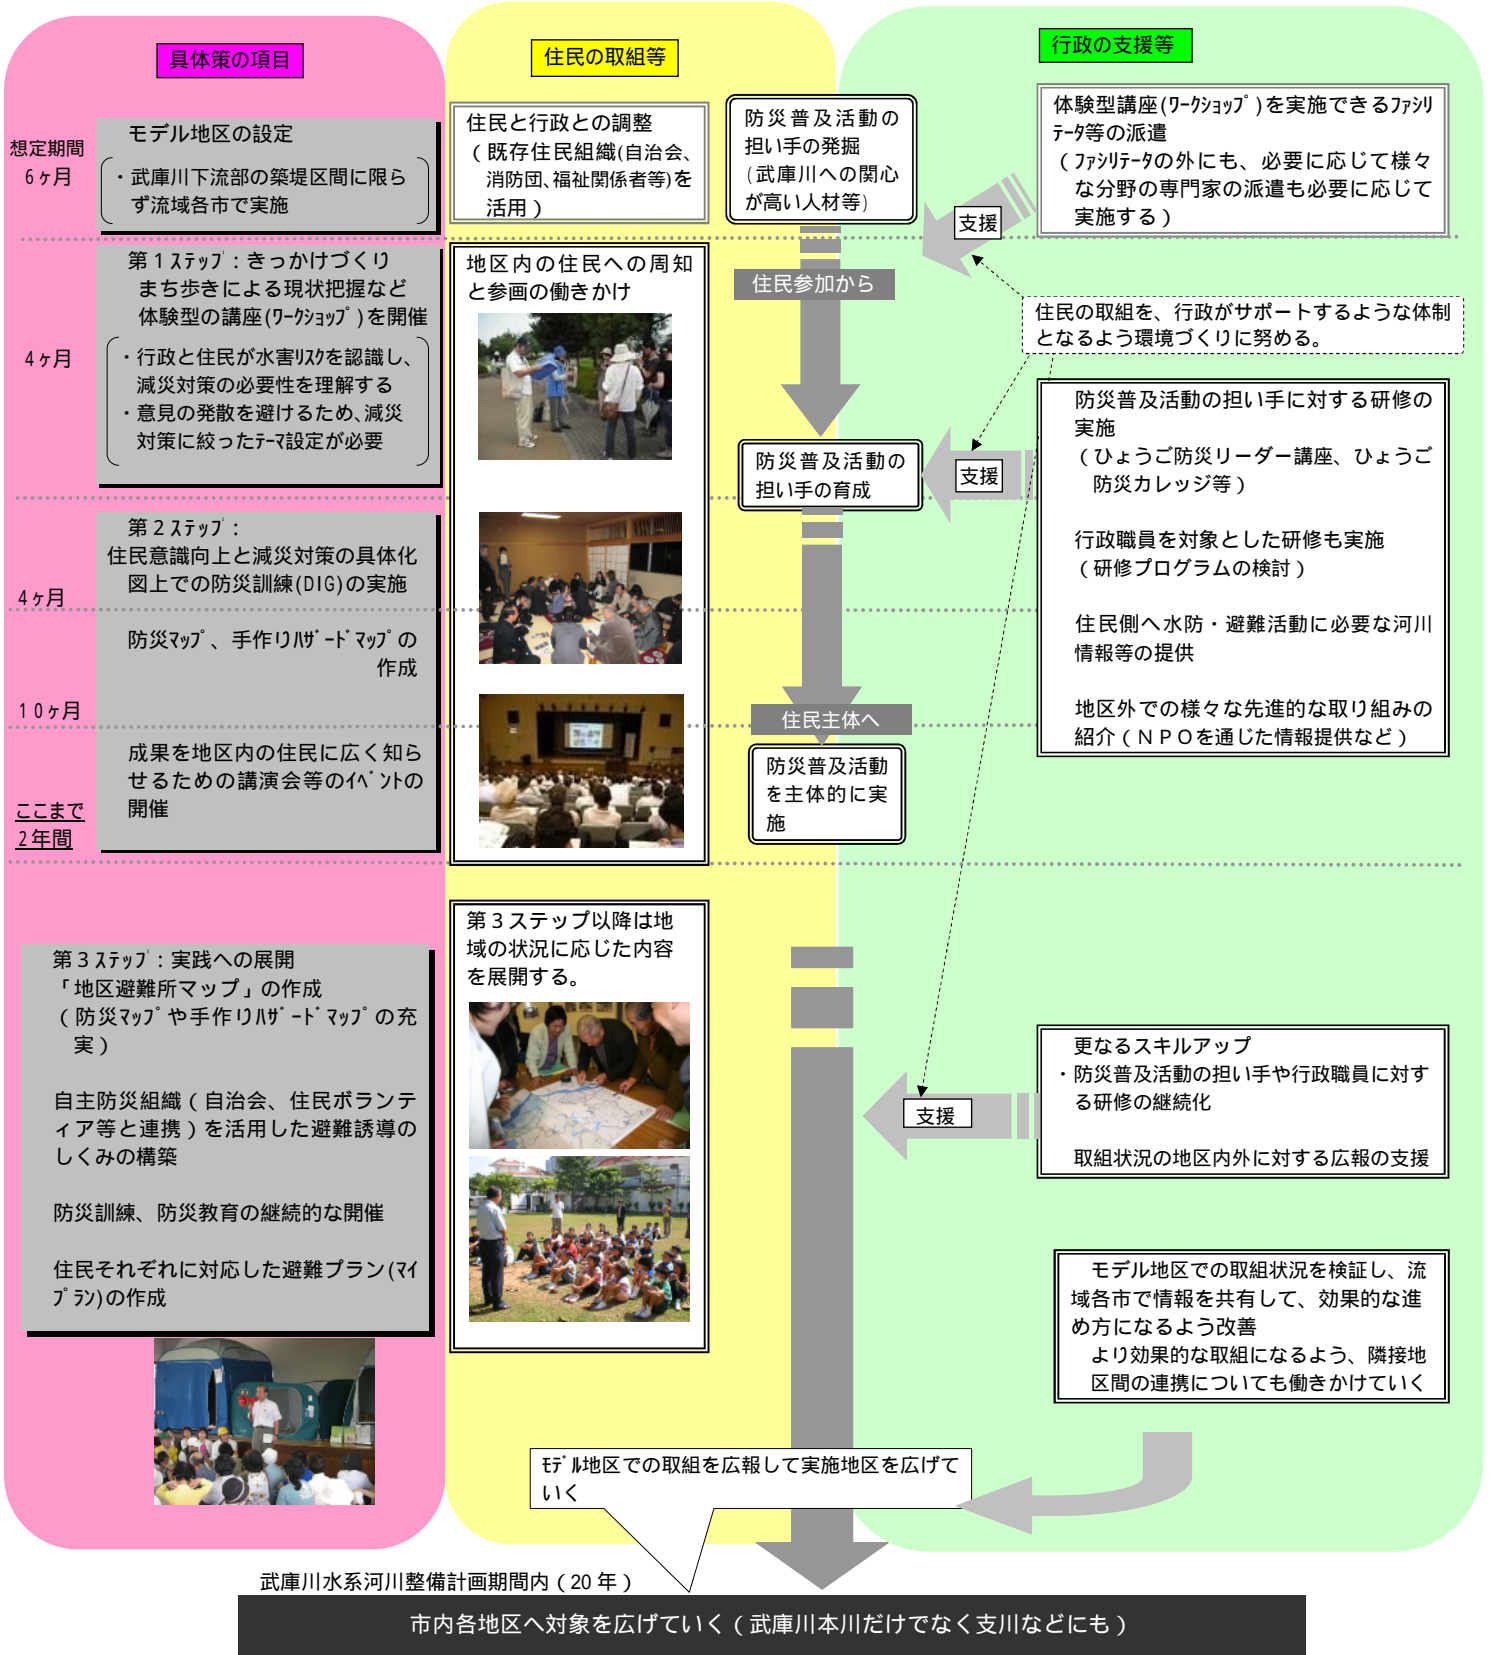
具体策の項目

住民の取組等

行政の支援等

想定期間
6ヶ月

モデル地区の設定

・武庫川下流部の築堤区間に限らず流域各市で実施

住民と行政との調整
（既存住民組織(自治会、消防団、福祉関係者等)を活用）

防災普及活動の担い手の発掘
（武庫川への関心が高い人材等）

体験型講座(ﾜｰｸｼｮｯﾌﾟ)を実施できるﾌｧｼﾘﾃｰﾀ等の派遣
（ﾌｧｼﾘﾃｰﾀの外にも、必要に応じて様々な分野の専門家の派遣も必要に応じて実施する）

支援

4ヶ月

第1ｽﾃｯﾌﾟ：きっかけづくり
まち歩きによる現状把握など体験型の講座(ﾜｰｸｼｮｯﾌﾟ)を開催

・行政と住民が水害ﾘｽｸを認識し、減災対策の必要性を理解する
・意見の発散を避けるため、減災対策に絞ったﾃｰﾏ設定が必要

地区内の住民への周知と参画の働きかけ

住民参加から

住民の取組を、行政がサポートするような体制となるよう環境づくりに努める。

防災普及活動の担い手の育成

支援

防災普及活動の担い手に対する研修の実施
（ひょうご防災リーダー講座、ひょうご防災カレッジ等）

行政職員を対象とした研修も実施
（研修プログラムの検討）

住民側へ水防・避難活動に必要な河川情報等の提供

地区外での様々な先進的な取り組みの紹介（ＮＰＯを通じた情報提供など）

4ヶ月

第2ｽﾃｯﾌﾟ：
住民意識向上と減災対策の具体化
図上での防災訓練(DIG)の実施

防災ﾏｯﾌﾟ、手作りﾊｻﾞｰﾄﾞﾏｯﾌﾟの作成

10ヶ月

成果を地区内の住民に広く知らせるための講演会等のｲﾍﾞﾝﾄの開催

ここまで
2年間

住民主体へ

防災普及活動を主体的に実施

第3ステップ以降は地域の状況に応じた内容を展開する。

第3ｽﾃｯﾌﾟ：実践への展開
「地区避難所マップ」の作成
（防災ﾏｯﾌﾟや手作りﾊｻﾞｰﾄﾞﾏｯﾌﾟの充実）

自主防災組織（自治会、住民ボランティア等と連携）を活用した避難誘導のしくみの構築

防災訓練、防災教育の継続的な開催

住民それぞれに対応した避難プラン(ﾏｲﾌﾟﾗﾝ)の作成

支援

更なるスキルアップ
・防災普及活動の担い手や行政職員に対する研修の継続化

取組状況の地区内外に対する広報の支援

モデル地区での取組状況を検証し、流域各市で情報を共有して、効果的な進め方になるよう改善
より効果的な取組になるよう、隣接地区間の連携についても働きかけていく

ﾓﾃﾞﾙ地区での取組を広報して実施地区を広げていく

武庫川水系河川整備計画期間内（20年）

市内各地区へ対象を広げていく（武庫川本川だけでなく支川などにも）